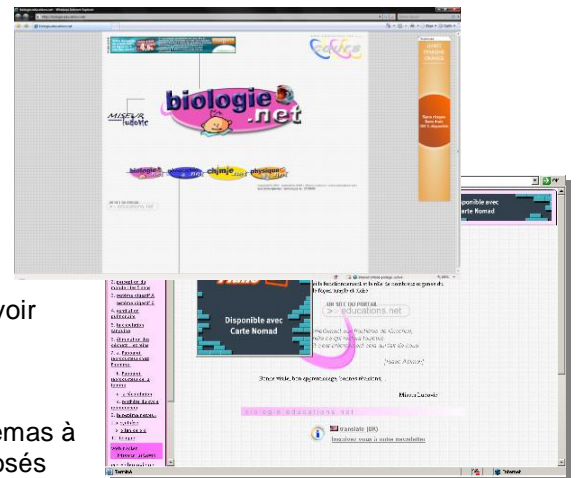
biologie.net
MISEVR
biologie
chimie
physique
Disponible avec Carte Nomad
Disponible avec Carte Nomad
UN SITE DU PORTAIL
educations.net
Bonne visite, bon apprentissage, bonnes révisions.
Missus
biologie.educations.net
translate
voir
emas à
osés
Terminé
Internet